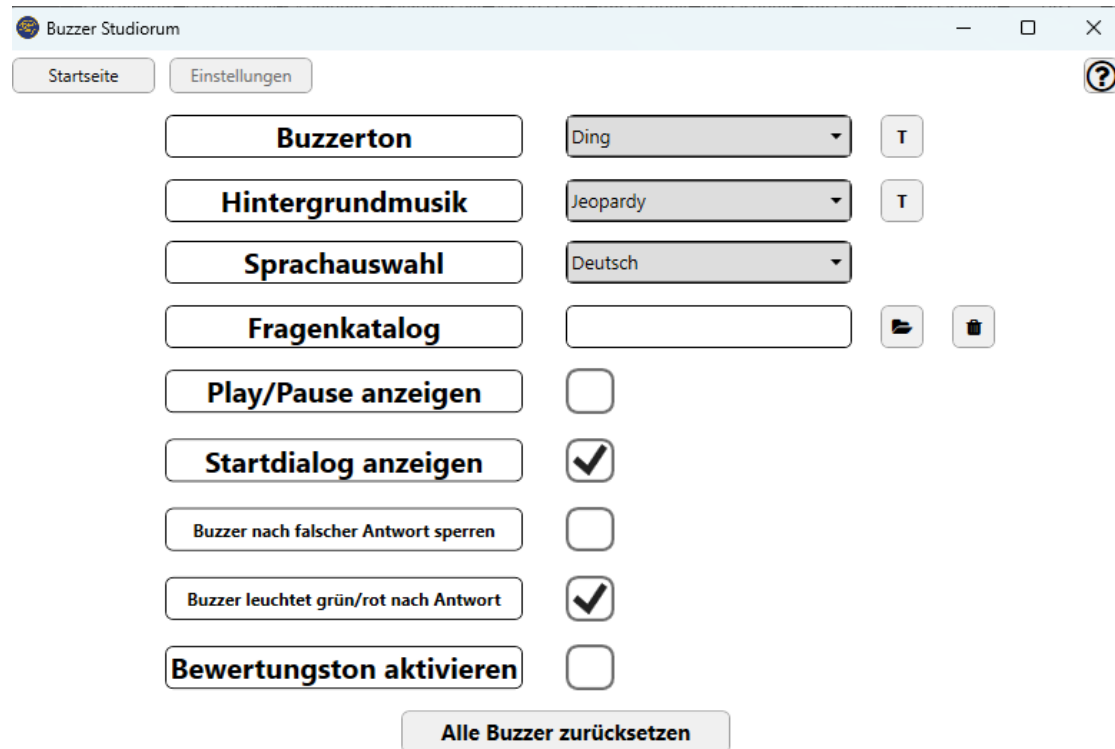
Buzzer Studiorum

Startseite
Einstellungen

?

Buzzerton
Ding
T

Hintergrundmusik
Jeopardy
T

Sprachauswahl
Deutsch

Fragenkatalog

Play/Pause anzeigen

Startdialog anzeigen

Buzzer nach falscher Antwort sperren

Buzzer leuchtet grün/rot nach Antwort

Bewertungston aktivieren

Alle Buzzer zurücksetzen